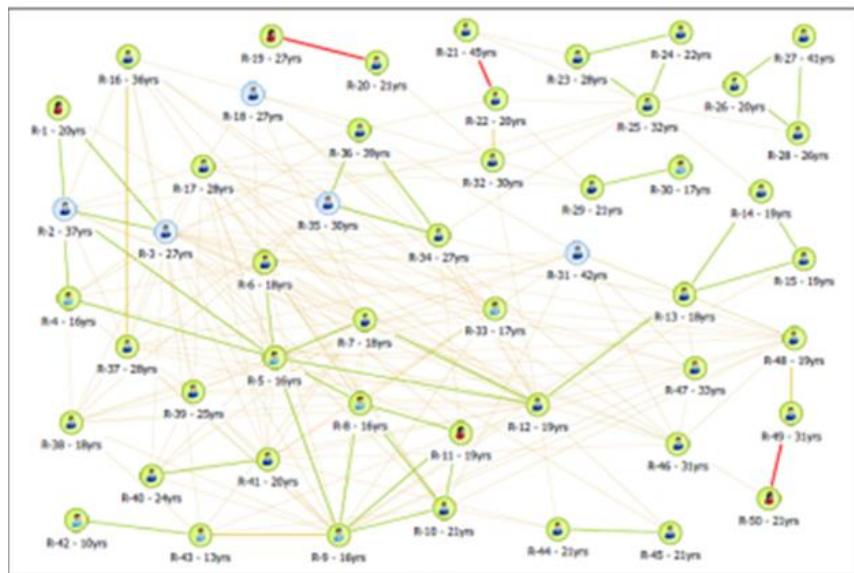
R-19 - 27yrs
R-20 - 21yrs
R-21 - 45yrs
R-22 - 20yrs
R-23 - 28yrs
R-24 - 22yrs
R-25 - 32yrs
R-27 - 41yrs
R-26 - 20yrs
R-28 - 26yrs
R-16 - 36yrs
R-18 - 27yrs
R-1 - 20yrs
R-36 - 39yrs
R-32 - 30yrs
R-17 - 28yrs
R-29 - 21yrs
R-30 - 17yrs
R-14 - 19yrs
R-2 - 37yrs
R-3 - 27yrs
R-35 - 30yrs
R-34 - 27yrs
R-31 - 42yrs
R-15 - 19yrs
R-6 - 18yrs
R-4 - 16yrs
R-7 - 18yrs
R-33 - 17yrs
R-13 - 18yrs
R-37 - 28yrs
R-5 - 16yrs
R-48 - 19yrs
R-47 - 33yrs
R-39 - 25yrs
R-38 - 18yrs
R-8 - 16yrs
R-12 - 19yrs
R-49 - 31yrs
R-11 - 19yrs
R-46 - 31yrs
R-41 - 20yrs
R-40 - 24yrs
R-50 - 21yrs
R-42 - 10yrs
R-43 - 13yrs
R-9 - 16yrs
R-10 - 21yrs
R-44 - 21yrs
R-45 - 21yrs